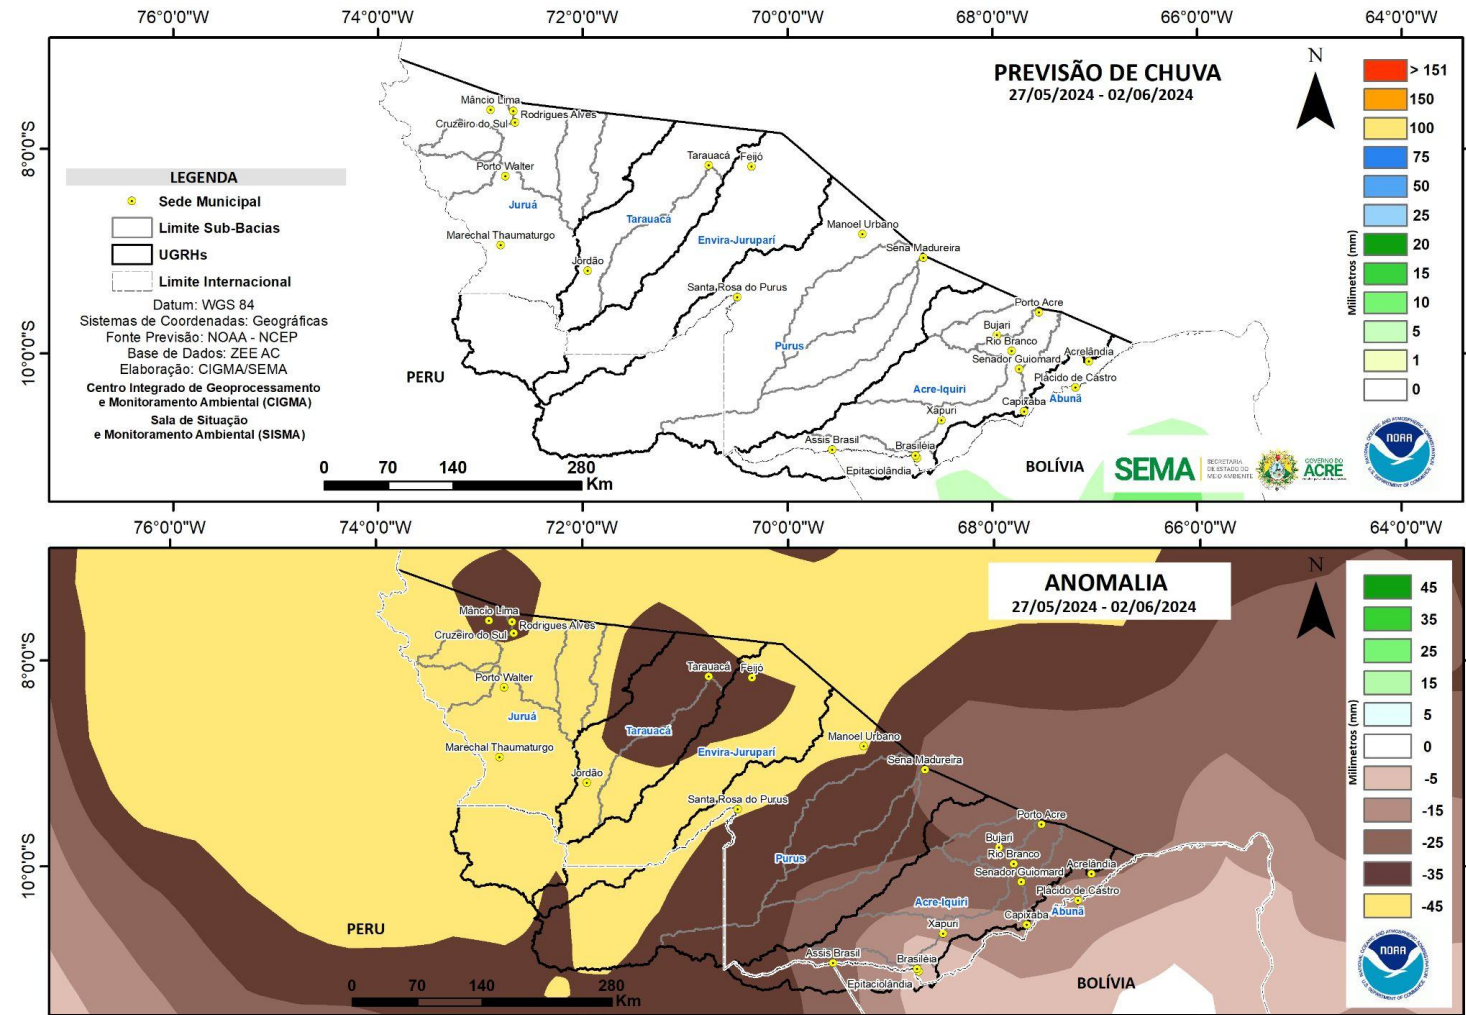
76°0'0"W 74°0'0"W 72°0'0"W 70°0'0"W 68°0'0"W 66°0'0"W 64°0'0"W

PREVISÃO DE CHUVA
27/05/2024 - 02/06/2024

N

> 151
150
100
75
50
25
20
15
10
5
1
0

Milímetros (mm)

8°0'0"S
10°0'0"S

LEGENDA
Sede Municipal
Limite Sub-Bacias
UGRHs
Limite Internacional

Datum: WGS 84
Sistemas de Coordenadas: Geográficas
Fonte Previsão: NOAA - NCEP
Base de Dados: ZEE AC
Elaboração: CIGMA/SEMA
Centro Integrado de Geoprocessamento e Monitoramento Ambiental (CIGMA)
Sala de Situação e Monitoramento Ambiental (SISMA)

Mâncio Lima
Rodrigues Alves
Cruzeiro do Sul
Porto Walter
Juruá
Marechal Thaumaturgo
Jordão
Tarauacá
Feijó
Tarauacá
Envira-Jurupari
Manoel Urbano
Sena Madureira
Santa Rosa do Purus
Purus
Porto Acre
Bujari
Rio Branco
Senador Guiomard
Acrelândia
Plácido de Castro
Acre-Iquiri
Capixaba
Abunã
Xapuri
Assis Brasil
Brasiléia
Epitaciolândia
PERU
BOLÍVIA

0 70 140 280 Km

SEMA SECRETARIA DE ESTADO DO MEIO AMBIENTE
GOVERNO DO ACRE
NOAA

76°0'0"W 74°0'0"W 72°0'0"W 70°0'0"W 68°0'0"W 66°0'0"W 64°0'0"W

ANOMALIA
27/05/2024 - 02/06/2024

N

45
35
25
15
5
0
-5
-15
-25
-35
-45

Milímetros (mm)

8°0'0"S
10°0'0"S

Mâncio Lima
Rodrigues Alves
Cruzeiro do Sul
Porto Walter
Juruá
Marechal Thaumaturgo
Jordão
Tarauacá
Feijó
Tarauacá
Envira-Jurupari
Manoel Urbano
Sena Madureira
Santa Rosa do Purus
Purus
Porto Acre
Bujari
Rio Branco
Senador Guiomard
Acrelândia
Plácido de Castro
Acre-Iquiri
Capixaba
Abunã
Xapuri
Assis Brasil
Brasiléia
Epitaciolândia
PERU
BOLÍVIA

0 70 140 280 Km

NOAA